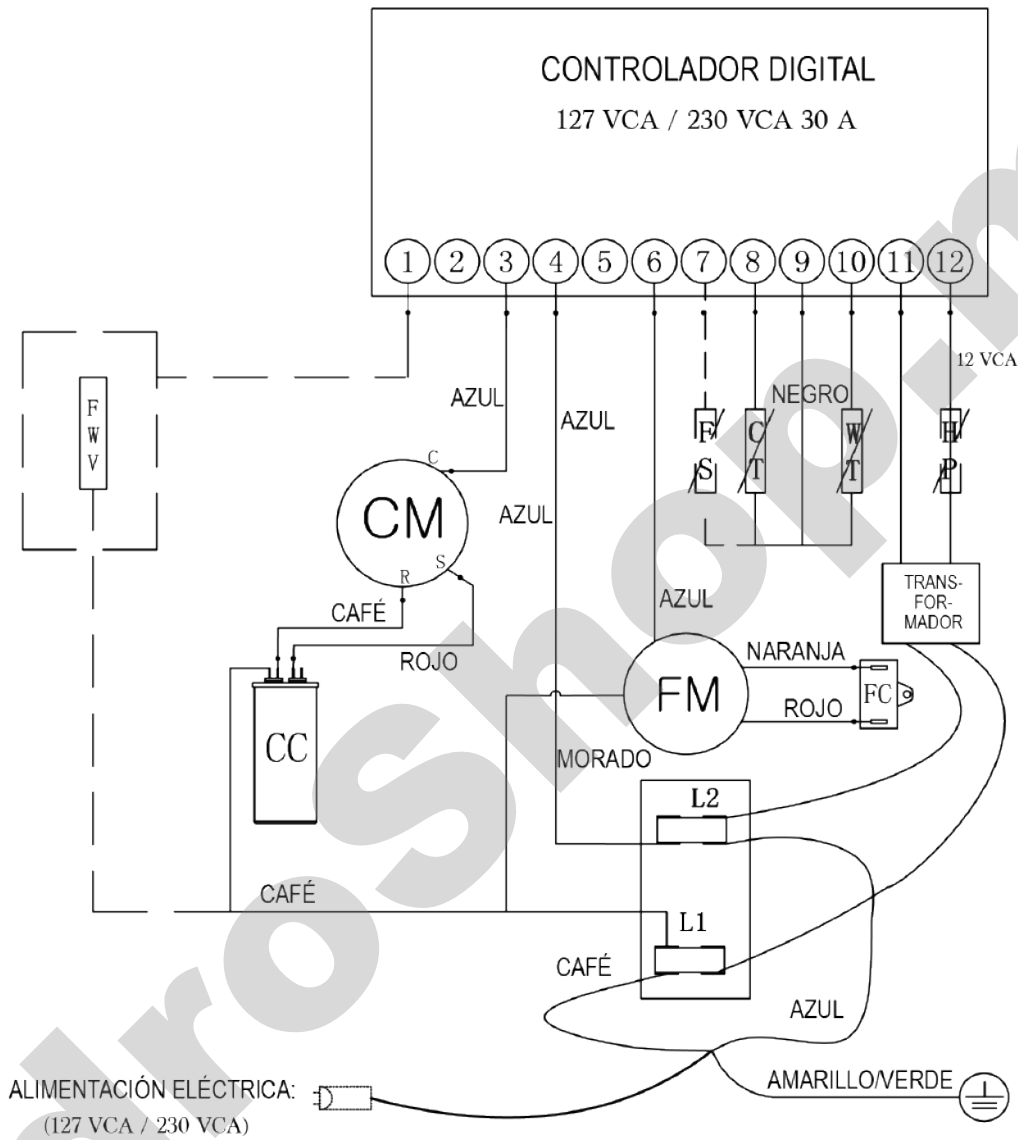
CONTROLADOR DIGITAL
127 VCA / 230 VCA 30 A

1 2 3 4 5 6 7 8 9 10 11 12

12 VCA

FWV

AZUL

AZUL

NEGRO

FS CT WT HP

C

CM

R S

AZUL

AZUL

CAFÉ

ROJO

TRANS-FOR-MADOR

NARANJA

FM

FC

ROJO

CC

MORADO

L2

CAFÉ

L1

CAFÉ

AZUL

AMARILLO/VERDE

ALIMENTACIÓN ELÉCTRICA:
(127 VCA / 230 VCA)